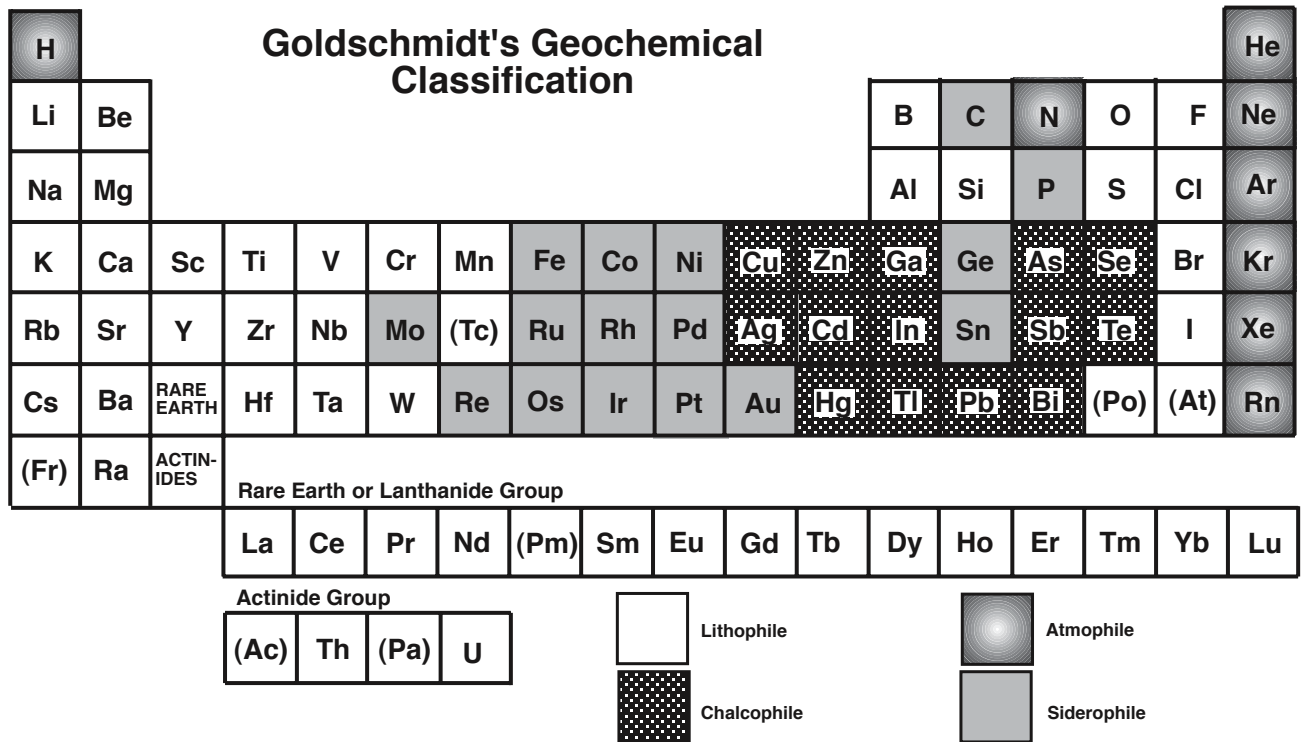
Goldschmidt's Geochemical Classification

| H | | | | | | | | | | | | | | | | | He |
|---|---|---|---|---|---|---|---|---|---|---|---|---|---|---|---|---|---|
| Li | Be | | | | | | | | | | | B | C | N | O | F | Ne |
| Na | Mg | | | | | | | | | | | Al | Si | P | S | Cl | Ar |
| K | Ca | Sc | Ti | V | Cr | Mn | Fe | Co | Ni | Cu | Zn | Ga | Ge | As | Se | Br | Kr |
| Rb | Sr | Y | Zr | Nb | Mo | (Tc) | Ru | Rh | Pd | Ag | Cd | In | Sn | Sb | Te | I | Xe |
| Cs | Ba | RARE EARTH | Hf | Ta | W | Re | Os | Ir | Pt | Au | Hg | Tl | Pb | Bi | (Po) | (At) | Rn |
| (Fr) | Ra | ACTIN-IDES | | | | | | | | | | | | | | | |

Rare Earth or Lanthanide Group

| La | Ce | Pr | Nd | (Pm) | Sm | Eu | Gd | Tb | Dy | Ho | Er | Tm | Yb | Lu |
|---|---|---|---|---|---|---|---|---|---|---|---|---|---|---|

Actinide Group

| (Ac) | Th | (Pa) | U |
|---|---|---|---|

Lithophile

Chalcophile

Atmophile

Siderophile